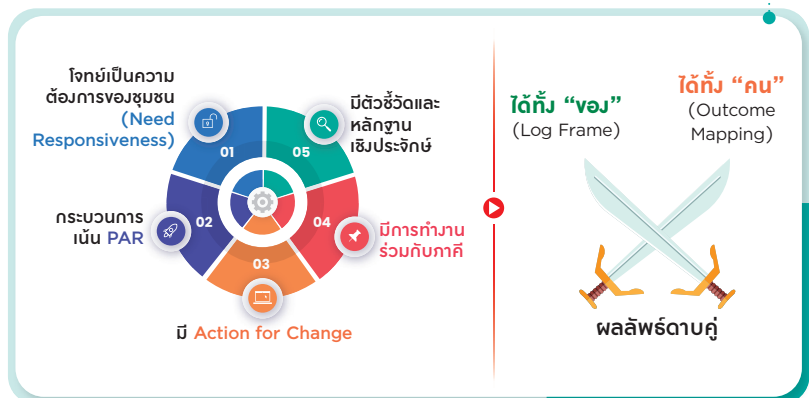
โจทย์เป็นความต้องการของชุมชน (Need Responsiveness)

01

มีตัวชี้วัดและหลักฐานเชิงประจักษ์

05

กระบวนการเน้น PAR

02

04

มีการทำงานร่วมกับภาคี

03

มี Action for Change

ได้ทั้ง "ของ"
(Log Frame)

ได้ทั้ง "คน"
(Outcome Mapping)

ผลลัพธ์ดาบคู่